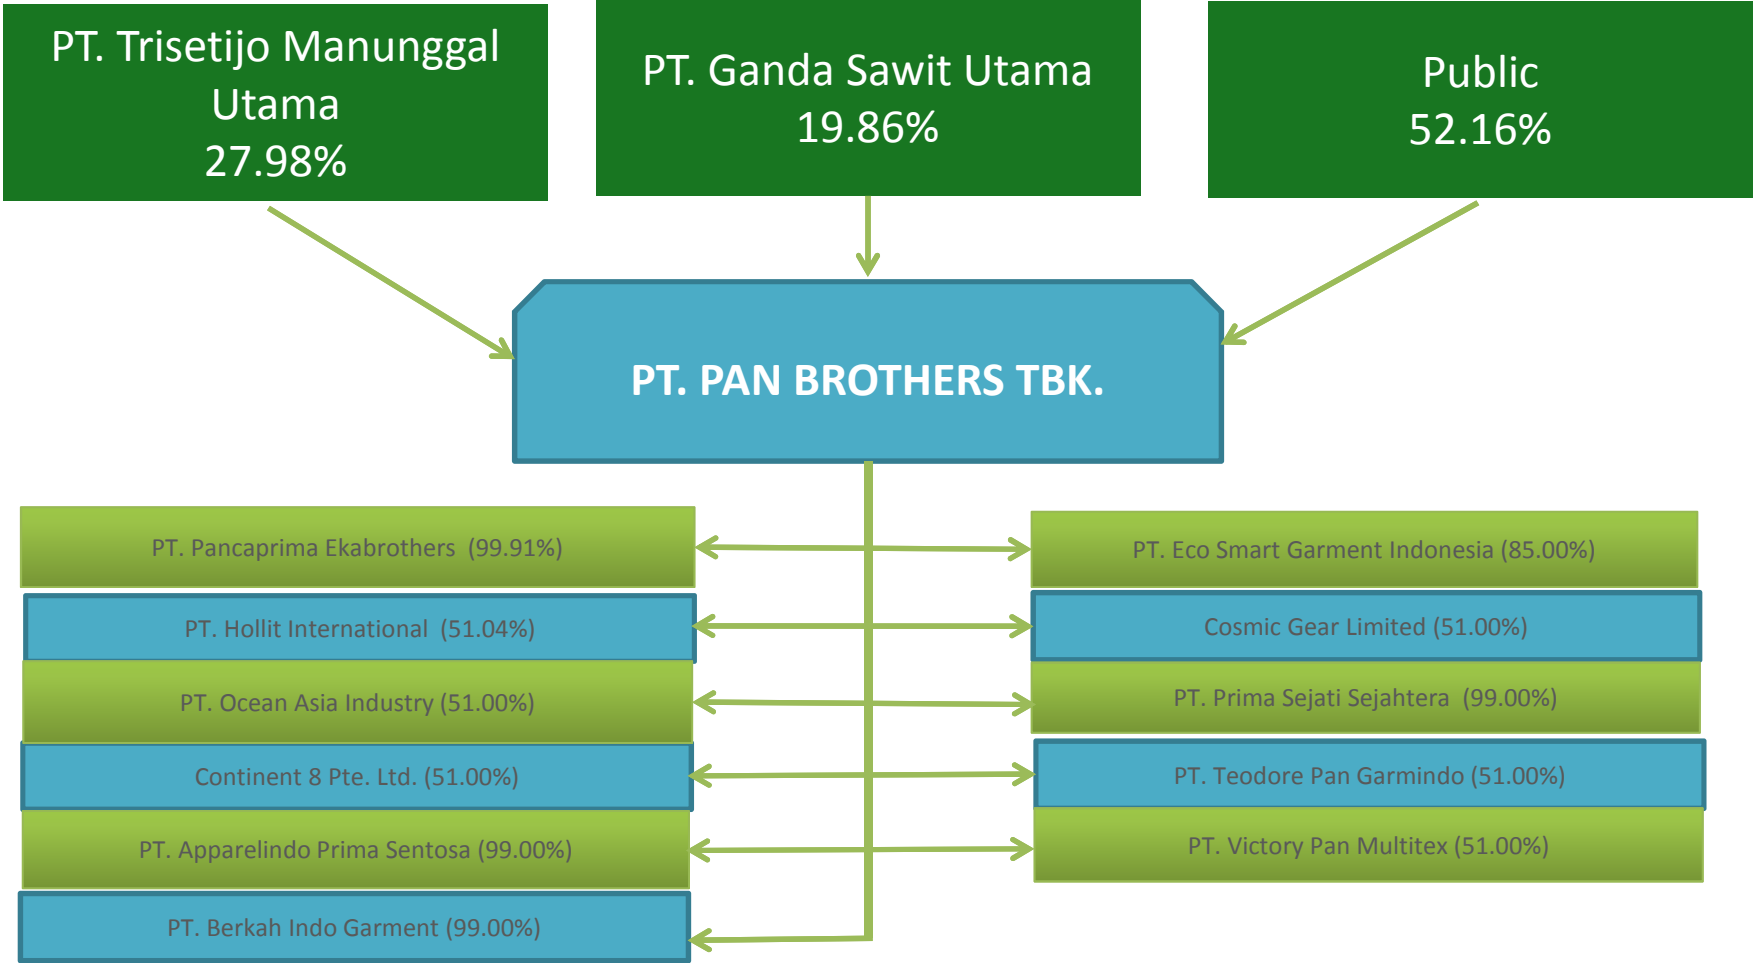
PT. Trisetijo Manunggal Utama
27.98%

PT. Ganda Sawit Utama
19.86%

Public
52.16%

PT. PAN BROTHERS TBK.

PT. Pancaprima Ekabrothers (99.91%)

PT. Hollit International (51.04%)

PT. Ocean Asia Industry (51.00%)

Continent 8 Pte. Ltd. (51.00%)

PT. Apparelindo Prima Sentosa (99.00%)

PT. Berkah Indo Garment (99.00%)

PT. Eco Smart Garment Indonesia (85.00%)

Cosmic Gear Limited (51.00%)

PT. Prima Sejati Sejahtera (99.00%)

PT. Teodore Pan Garmindo (51.00%)

PT. Victory Pan Multitex (51.00%)